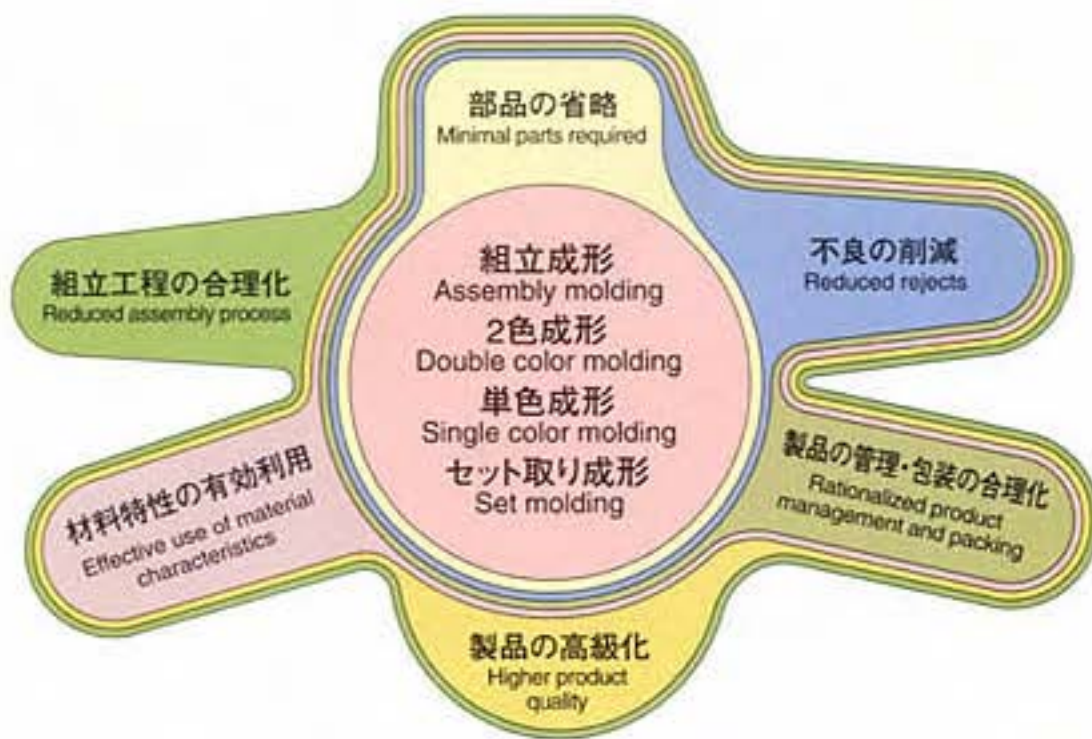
部品の省略
Minimal parts required

組立工程の合理化
Reduced assembly process

不良の削減
Reduced rejects

組立成形
Assembly molding
2色成形
Double color molding
単色成形
Single color molding
セット取り成形
Set molding

材料特性の有効利用
Effective use of material characteristics

製品の管理・包装の合理化
Rationalized product management and packing

製品の高級化
Higher product quality